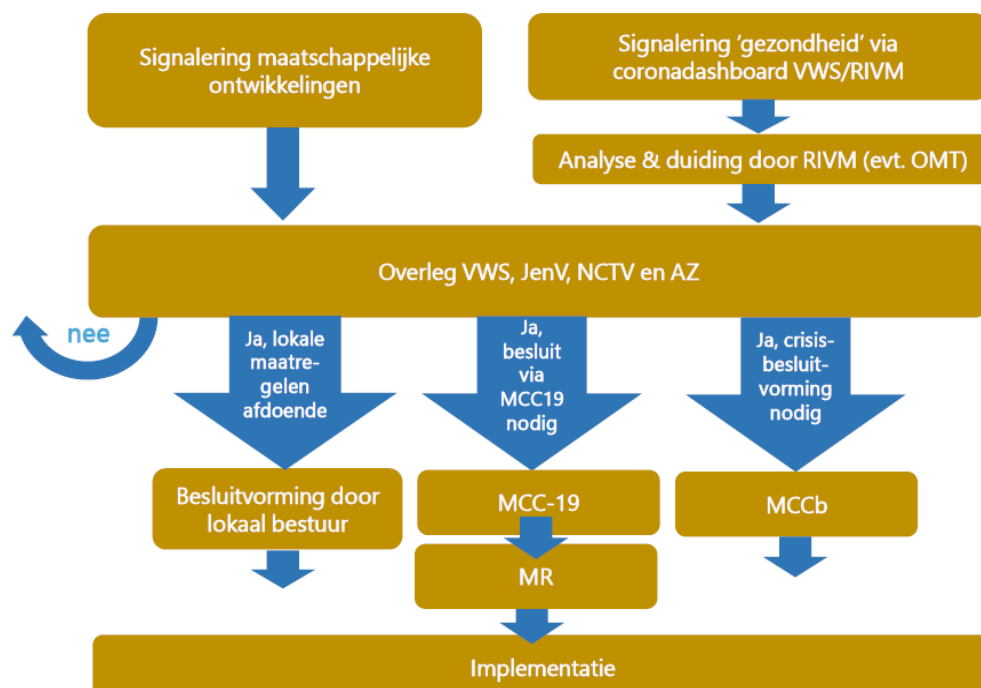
Signalering maatschappelijke ontwikkelingen

Signalering 'gezondheid' via coronadashboard VWS/RIVM

Analyse & duiding door RIVM (evt. OMT)

Overleg VWS, JenV, NCTV en AZ

nee

Ja, lokale maatregelen afdoende

Ja, besluit via MCC19 nodig

Ja, crisisbesluitvorming nodig

Besluitvorming door lokaal bestuur

MCC-19

MCCb

MR

Implementatie